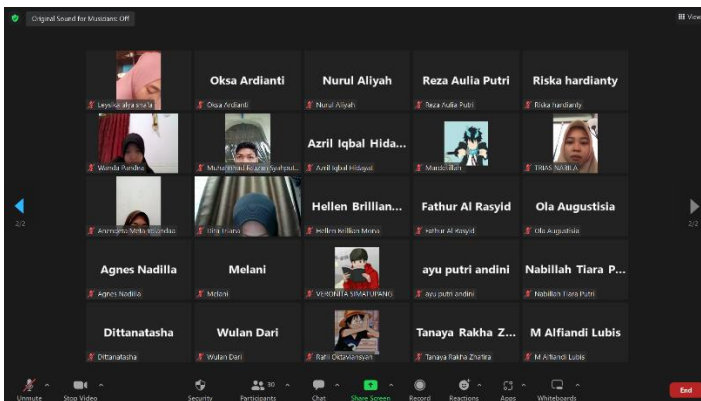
Original Sound for Musicians: Off

View

Leysika alya shafa

Oksa Ardianti
Oksa Ardianti

Nurul Aliyah
Nurul Aliyah

Reza Aulia Putri
Reza Aulia Putri

Riska hardianty
Riska hardianty

Wanda Pandina

Muhammad Fazran Syahput...

Azril Iqbal Hida...
Azril Iqbal Hidayat

Murdolillah

TRIAS NABILA

2/2

Anggraini Meta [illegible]

Dila Iriana

Hellen Brillian...
Hellen Brillian Mona

Fathur Al Rasyid
Fathur Al Rasyid

Ola Augustisia
Ola Augustisia

2/2

Agnes Nadilla
Agnes Nadilla

Melani
Melani

VERONITA SIMATUPANG

ayu putri andini
ayu putri andini

Nabillah Tiara P...
Nabillah Tiara Putri

Dittanatasha
Dittanatasha

Wulan Dari
Wulan Dari

Rafli Oktaviansyah

Tanaya Rakha Z...
Tanaya Rakha Zhafira

M Alfiandi Lubis
M Alfiandi Lubis

Unmute

Stop Video

Security

30
Participants

Chat

Share Screen

Record

Reactions

Apps

Whiteboards

End